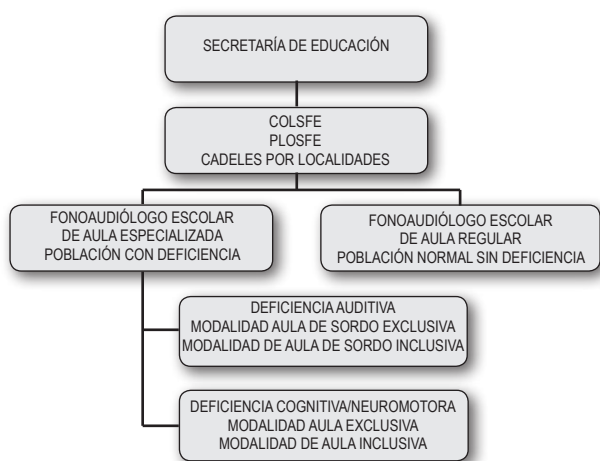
SECRETARÍA DE EDUCACIÓN

COLSFE
PLOSFE
CADELES POR LOCALIDADES

FONOAUDIÓLOGO ESCOLAR
DE AULA ESPECIALIZADA
POBLACIÓN CON DEFICIENCIA

FONOAUDIÓLOGO ESCOLAR
DE AULA REGULAR
POBLACIÓN NORMAL SIN DEFICIENCIA

DEFICIENCIA AUDITIVA
MODALIDAD AULA DE SORDO EXCLUSIVA
MODALIDAD DE AULA DE SORDO INCLUSIVA

DEFICIENCIA COGNITIVA/NEUROMOTORA
MODALIDAD AULA EXCLUSIVA
MODALIDAD DE AULA INCLUSIVA